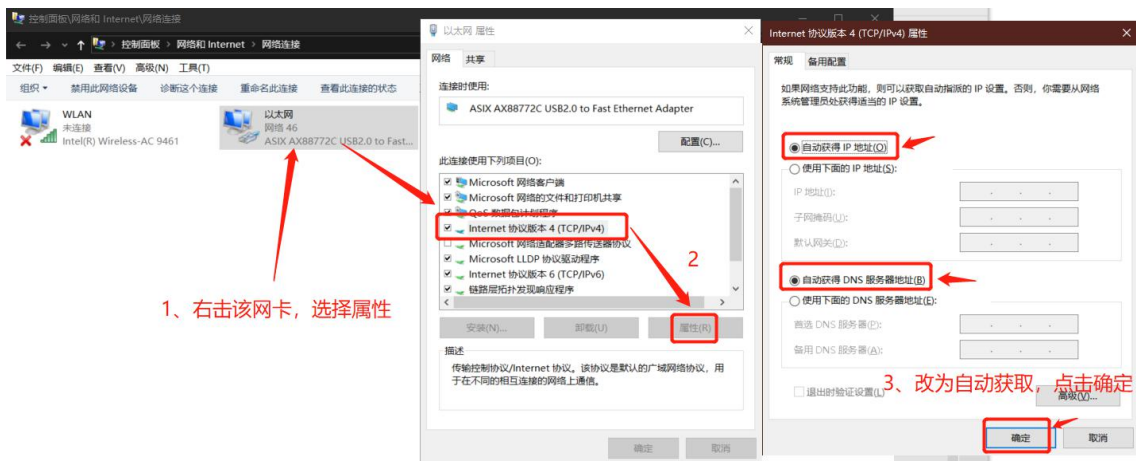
控制面板\网络和 Internet\网络连接

← → ˅ ↑ 控制面板 › 网络和 Internet › 网络连接

文件(F) 编辑(E) 查看(V) 高级(N) 工具(T)

组织 ▾ 禁用此网络设备 诊断这个连接 重命名此连接 查看此连接的状态

WLAN
未连接
Intel(R) Wireless-AC 9461

以太网
网络 46
ASIX AX88772C USB2.0 to Fast...

1、右击该网卡，选择属性

以太网 属性

网络 共享

连接时使用:

ASIX AX88772C USB2.0 to Fast Ethernet Adapter

配置(C)...

此连接使用下列项目(O):

☑ Microsoft 网络客户端
☑ Microsoft 网络的文件和打印机共享
☑ QoS 数据包计划程序
☑ Internet 协议版本 4 (TCP/IPv4)
☐ Microsoft 网络适配器多路传送器协议
☑ Microsoft LLDP 协议驱动程序
☑ Internet 协议版本 6 (TCP/IPv6)
☑ 链路层拓扑发现响应程序

2

安装(N)... 卸载(U) 属性(R)

描述

传输控制协议/Internet 协议。该协议是默认的广域网络协议，用于在不同的相互连接的网络上通信。

确定 取消

Internet 协议版本 4 (TCP/IPv4) 属性

常规 备用配置

如果网络支持此功能，则可以获取自动指派的 IP 设置。否则，你需要从网络系统管理员处获得适当的 IP 设置。

◉ 自动获得 IP 地址(O)
○ 使用下面的 IP 地址(S):

IP 地址(I):
子网掩码(U):
默认网关(D):

◉ 自动获得 DNS 服务器地址(B)
○ 使用下面的 DNS 服务器地址(E):

首选 DNS 服务器(P):
备用 DNS 服务器(A):

☐ 退出时验证设置(L)

3、改为自动获取，点击确定

高级(V)...

确定 取消